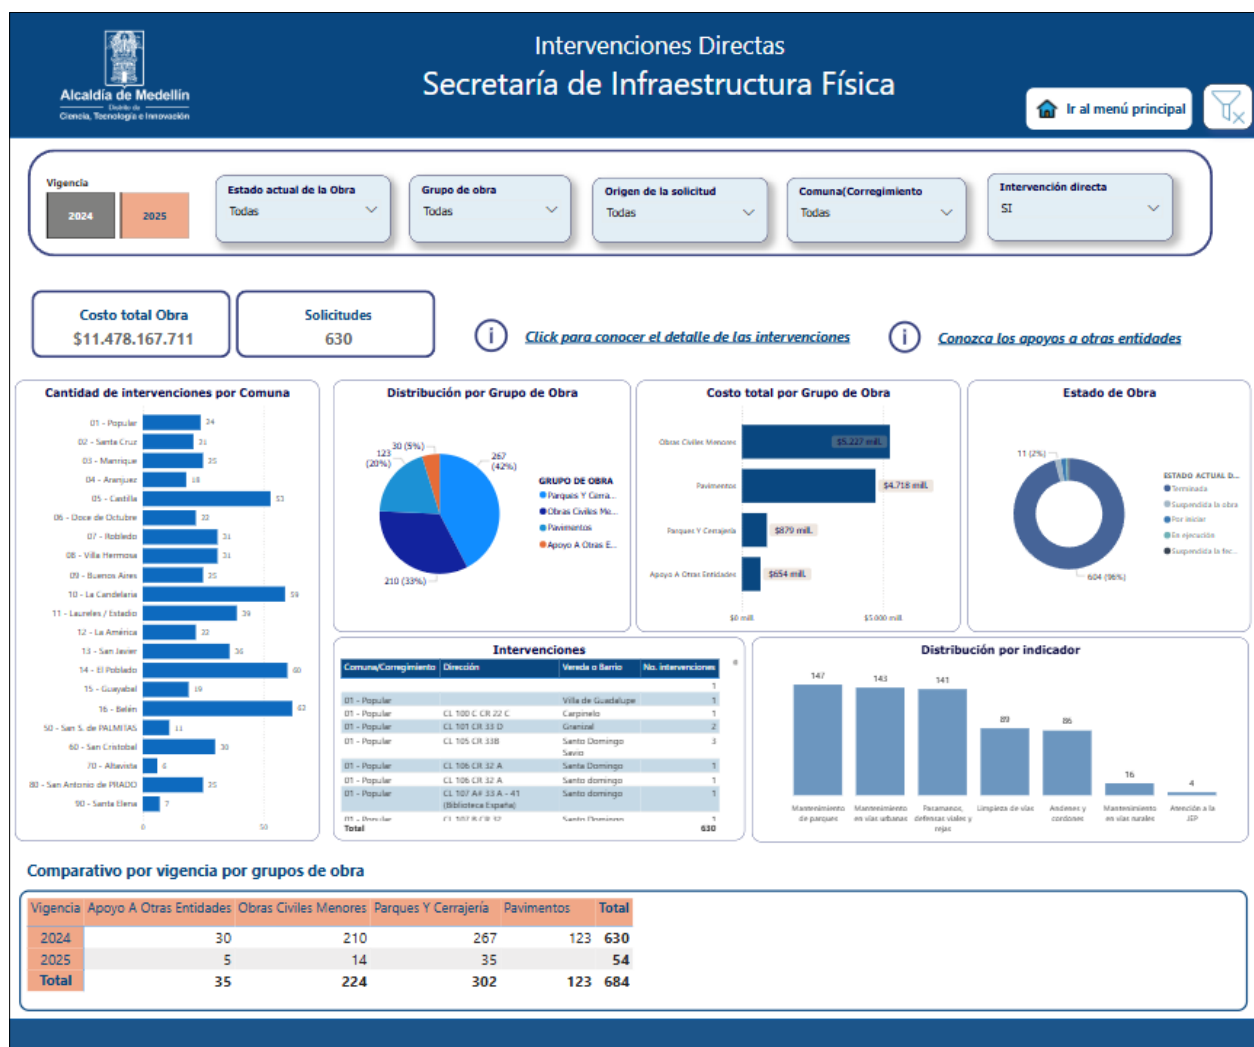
Alcaldía de Medellín
Distrito de
Ciencia, Tecnología e Innovación

Intervenciones Directas
Secretaría de Infraestructura Física

Ir al menú principal

Vigencia
2024
2025

Estado actual de la Obra
Todas

Grupo de obra
Todas

Origen de la solicitud
Todas

Comuna/Corregimiento
Todas

Intervención directa
SI

Costo total Obra
$11.478.167.711

Solicitudes
630

Click para conocer el detalle de las intervenciones

Conozca los apoyos a otras entidades

Cantidad de intervenciones por Comuna

01 - Popular 24
02 - Santa Cruz 31
03 - Manrique 35
04 - Aranjuez 18
05 - Castilla 53
06 - Doce de Octubre 32
07 - Robledo 31
08 - Villa Hermosa 31
09 - Buenos Aires 35
10 - La Candelaria 59
11 - Laureles / Estadio 39
12 - La América 32
13 - San Javier 36
14 - El Poblado 60
15 - Guayabal 19
16 - Belén 62
50 - San S. de PALMITAS 11
60 - San Cristobal 30
70 - Altavista 6
80 - San Antonio de PRADO 35
90 - Santa Elena 7
0 50

Distribución por Grupo de Obra

30 (5%)
123 (20%)
267 (42%)
210 (33%)
GRUPO DE OBRA
Parques Y Cerra...
Obras Civiles Me...
Pavimentos
Apoyo A Otras E...

Costo total por Grupo de Obra

Obras Civiles Menores $5.227 mill.
Pavimentos $4.718 mill.
Parques Y Cerrajería $879 mill.
Apoyo A Otras Entidades $654 mill.
$0 mill. $5.000 mill.

Estado de Obra

11 (2%)
604 (96%)
ESTADO ACTUAL D...
Terminada
Suspendida la obra
Por iniciar
En ejecución
Suspendida la inc...

Intervenciones

| Comuna/Corregimiento | Dirección | Vereda o Barrio | No. intervenciones |
|---|---|---|---|
| | | | 1 |
| 01 - Popular | | Villa de Guadalupe | 1 |
| 01 - Popular | CL 100 C CR 22 C | Carpinelo | 1 |
| 01 - Popular | CL 101 CR 33 D | Granizal | 2 |
| 01 - Popular | CL 105 CR 33B | Santo Domingo Savio | 3 |
| 01 - Popular | CL 106 CR 32 A | Santa Domingo | 1 |
| 01 - Popular | CL 106 CR 32 A | Santo domingo | 1 |
| 01 - Popular | CL 107 A# 33 A - 41 (Biblioteca España) | Santo domingo | 1 |
| 01 - Popular | CL 107 B CR 32 | Santo Domingo | 1 |
| Total | | | 630 |

Distribución por indicador

147 Mantenimiento de parques
143 Mantenimiento en vías urbanas
141 Pasamanos, defensas viales y rejas
89 Limpieza de vías
86 Andenes y cordones
16 Mantenimiento en vías rurales
4 Atención a la JEP

Comparativo por vigencia por grupos de obra

| Vigencia | Apoyo A Otras Entidades | Obras Civiles Menores | Parques Y Cerrajería | Pavimentos | Total |
|---|---|---|---|---|---|
| 2024 | 30 | 210 | 267 | 123 | 630 |
| 2025 | 5 | 14 | 35 | | 54 |
| Total | 35 | 224 | 302 | 123 | 684 |